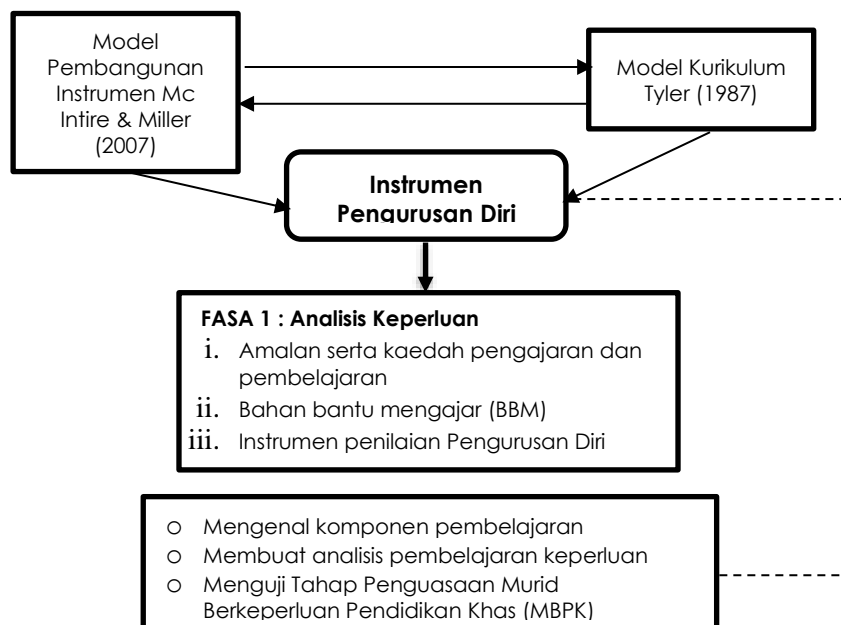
Model Pembangunan Instrumen Mc Intire & Miller (2007)

Model Kurikulum Tyler (1987)

Instrumen Pengurusan Diri

FASA 1 : Analisis Keperluan
i. Amalan serta kaedah pengajaran dan pembelajaran
ii. Bahan bantu mengajar (BBM)
iii. Instrumen penilaian Pengurusan Diri

o Mengenal komponen pembelajaran
o Membuat analisis pembelajaran keperluan
o Menguji Tahap Penguasaan Murid Berkeperluan Pendidikan Khas (MBPK)